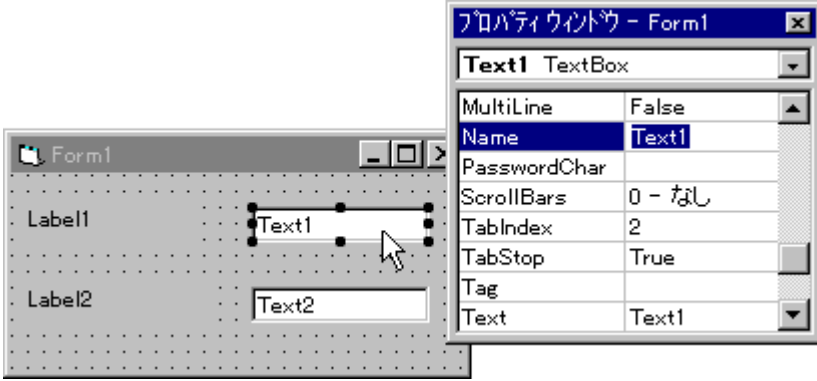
Form1

Label1

Text1

Label2

Text2

ﾌﾟﾛﾊﾟﾃｨ ｳｨﾝﾄﾞｳ - Form1

Text1 TextBox

| | |
|---|---|
| MultiLine | False |
| Name | Text1 |
| PasswordChar | |
| ScrollBars | 0 - なし |
| TabIndex | 2 |
| TabStop | True |
| Tag | |
| Text | Text1 |